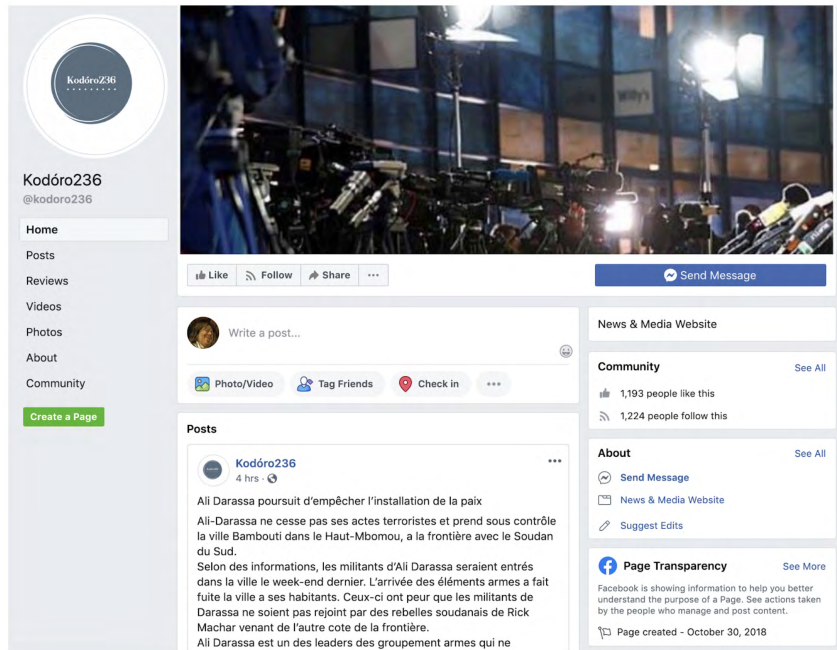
Kodóro236

Kodóro236
@kodoro236

Home
Posts
Reviews
Videos
Photos
About
Community

Create a Page

Like
Follow
Share
...
Send Message

Write a post...

Photo/Video
Tag Friends
Check in
...

Posts

Kodóro236
4 hrs ·

Ali Darassa poursuit d'empêcher l'installation de la paix

Ali-Darassa ne cesse pas ses actes terroristes et prend sous contrôle la ville Bambouti dans le Haut-Mbomou, a la frontière avec le Soudan du Sud.
Selon des informations, les militants d'Ali Darassa seraient entrés dans la ville le week-end dernier. L'arrivée des éléments armes a fait fuite la ville a ses habitants. Ceux-ci ont peur que les militants de Darassa ne soient pas rejoint par des rebelles soudanais de Rick Machar venant de l'autre cote de la frontière.
Ali Darassa est un des leaders des groupement armes qui ne

News & Media Website

Community
See All
1,193 people like this
1,224 people follow this

About
See All
Send Message
News & Media Website
Suggest Edits

Page Transparency
See More
Facebook is showing information to help you better understand the purpose of a Page. See actions taken by the people who manage and post content.
Page created - October 30, 2018